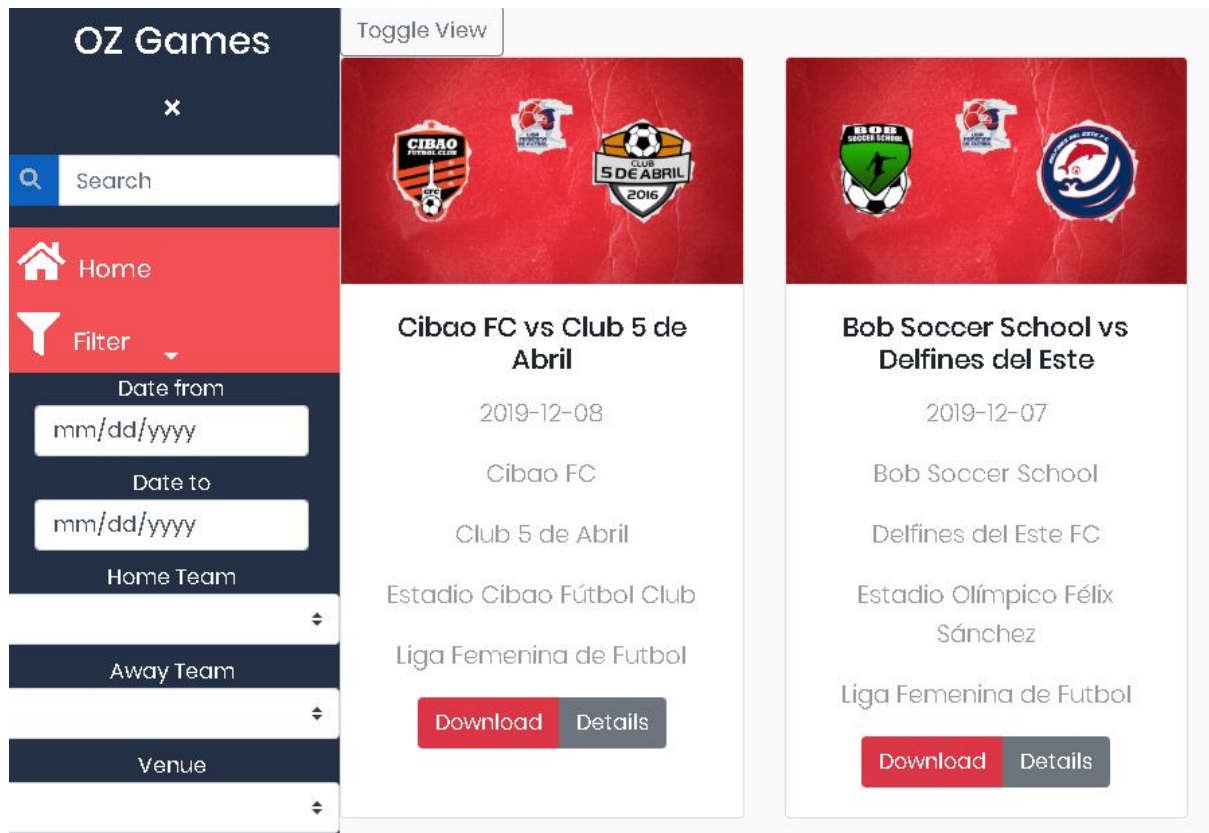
OZ Games

×

Search

Home

Filter

Date from

mm/dd/yyyy

Date to

mm/dd/yyyy

Home Team

Away Team

Venue

Toggle View

CIBAO FUTBOL CLUB

CFC

CLUB 5 DE ABRIL 2016

Cibao FC vs Club 5 de Abril

2019-12-08

Cibao FC

Club 5 de Abril

Estadio Cibao Fútbol Club

Liga Femenina de Futbol

Download Details

BOB SOCCER SCHOOL

Bob Soccer School vs Delfines del Este

2019-12-07

Bob Soccer School

Delfines del Este FC

Estadio Olímpico Félix Sánchez

Liga Femenina de Futbol

Download Details